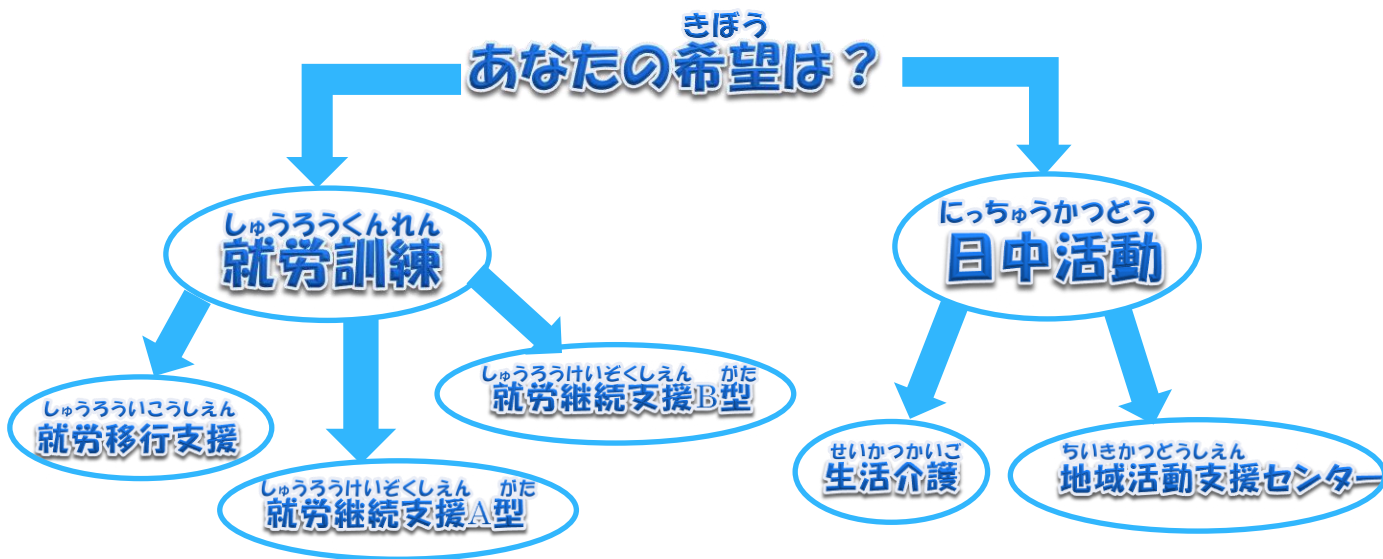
きぼう
あなたの希望は？

しゅうろうくんれん
就労訓練

にっちゅうかつどう
日中活動

しゅうろうけいぞくしえん　がた
就労継続支援B型

しゅうろういこうしえん
就労移行支援

しゅうろうけいぞくしえん　がた
就労継続支援A型

せいかつかいご
生活介護

ちいきかつどうしえん
地域活動支援センター